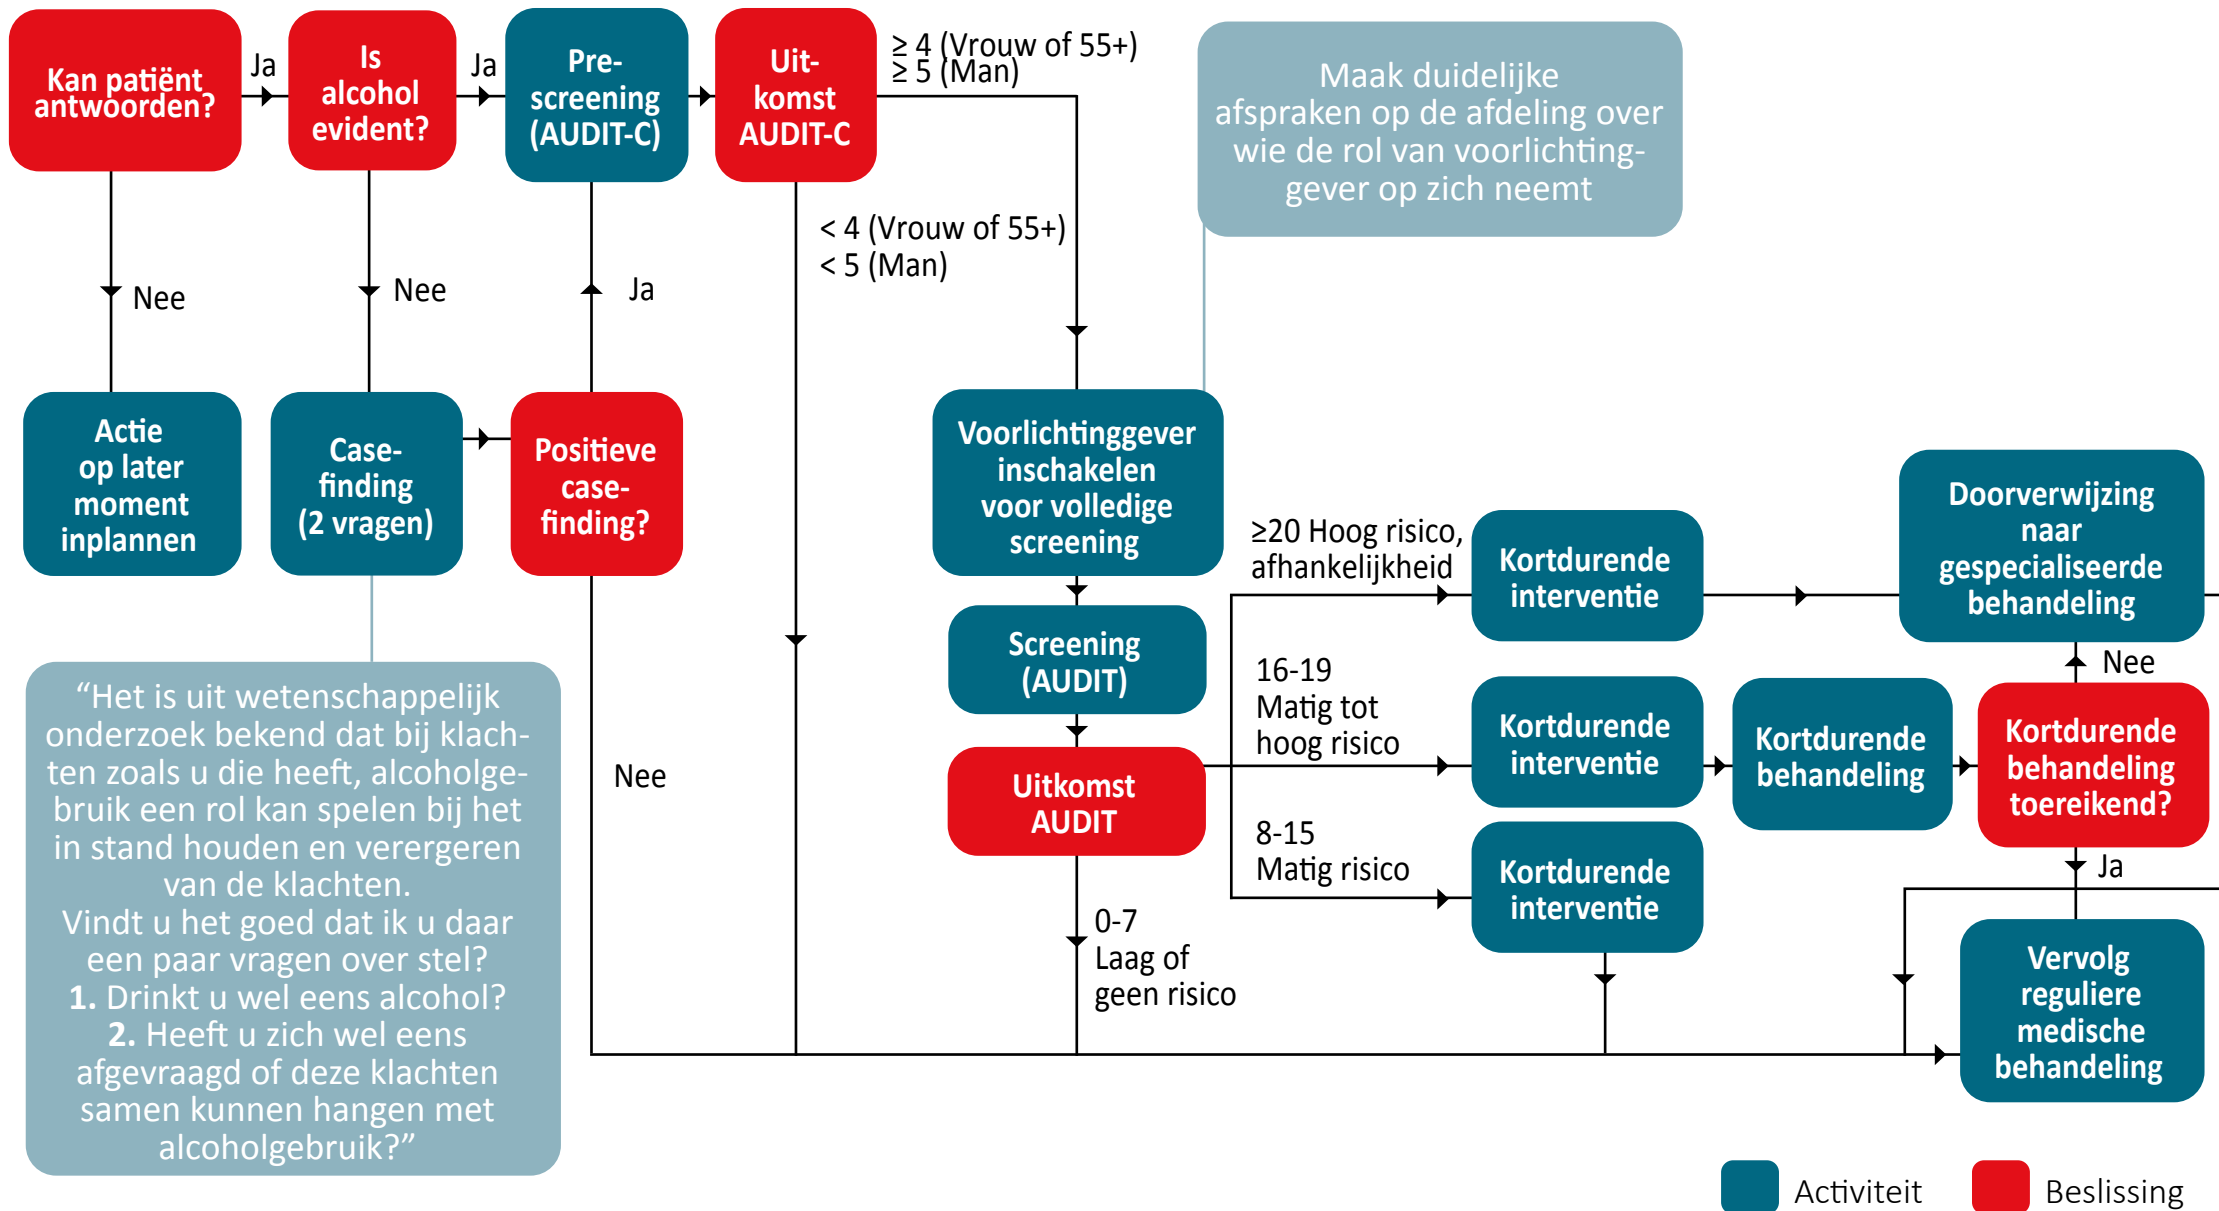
Kan patiënt antwoorden?

Ja

Is alcohol evident?

Ja

Pre-screening (AUDIT-C)

Uitkomst AUDIT-C

≥ 4 (Vrouw of 55+)
≥ 5 (Man)

Maak duidelijke afspraken op de afdeling over wie de rol van voorlichtinggever op zich neemt

< 4 (Vrouw of 55+)
< 5 (Man)

Nee

Nee

Ja

Actie op later moment inplannen

Case-finding (2 vragen)

Positieve case-finding?

Voorlichtinggever inschakelen voor volledige screening

≥20 Hoog risico, afhankelijkheid

Kortdurende interventie

Doorverwijzing naar gespecialiseerde behandeling

Screening (AUDIT)

Nee

16-19
Matig tot hoog risico

Kortdurende interventie

Kortdurende behandeling

Kortdurende behandeling toereikend?

Uitkomst AUDIT

Nee

8-15
Matig risico

Kortdurende interventie

Ja

“Het is uit wetenschappelijk onderzoek bekend dat bij klachten zoals u die heeft, alcoholgebruik een rol kan spelen bij het in stand houden en verergeren van de klachten.
Vindt u het goed dat ik u daar een paar vragen over stel?
1. Drinkt u wel eens alcohol?
2. Heeft u zich wel eens afgevraagd of deze klachten samen kunnen hangen met alcoholgebruik?”

0-7
Laag of geen risico

Vervolg reguliere medische behandeling

Activiteit

Beslissing